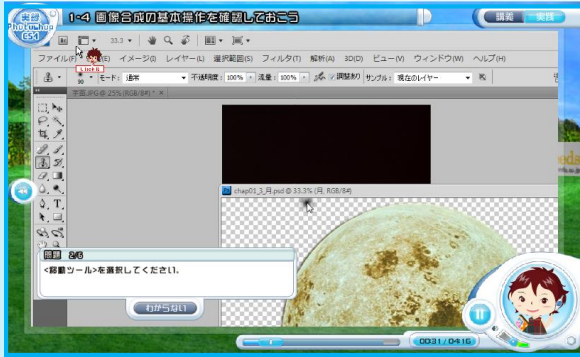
実感 Photoshop CS4
1-4 画像合成の基本操作を確認しておこう
講義
実践
33.3
ファイル(F)
編集(E)
イメージ(I)
レイヤー(L)
選択範囲(S)
フィルタ(T)
解析(A)
3D(D)
ビュー(V)
ウィンドウ(W)
ヘルプ(H)
Click!
90
モード：
通常
不透明度：
100%
流量：
100%
調整あり
サンプル：
現在のレイヤー
宇宙.JPG @ 25% (RGB/8#) *
chap01_3_月.psd @ 33.3% (月, RGB/8#)
問題 2/6
<移動ツール>を選択してください。
わからない
00:31 / 04:16